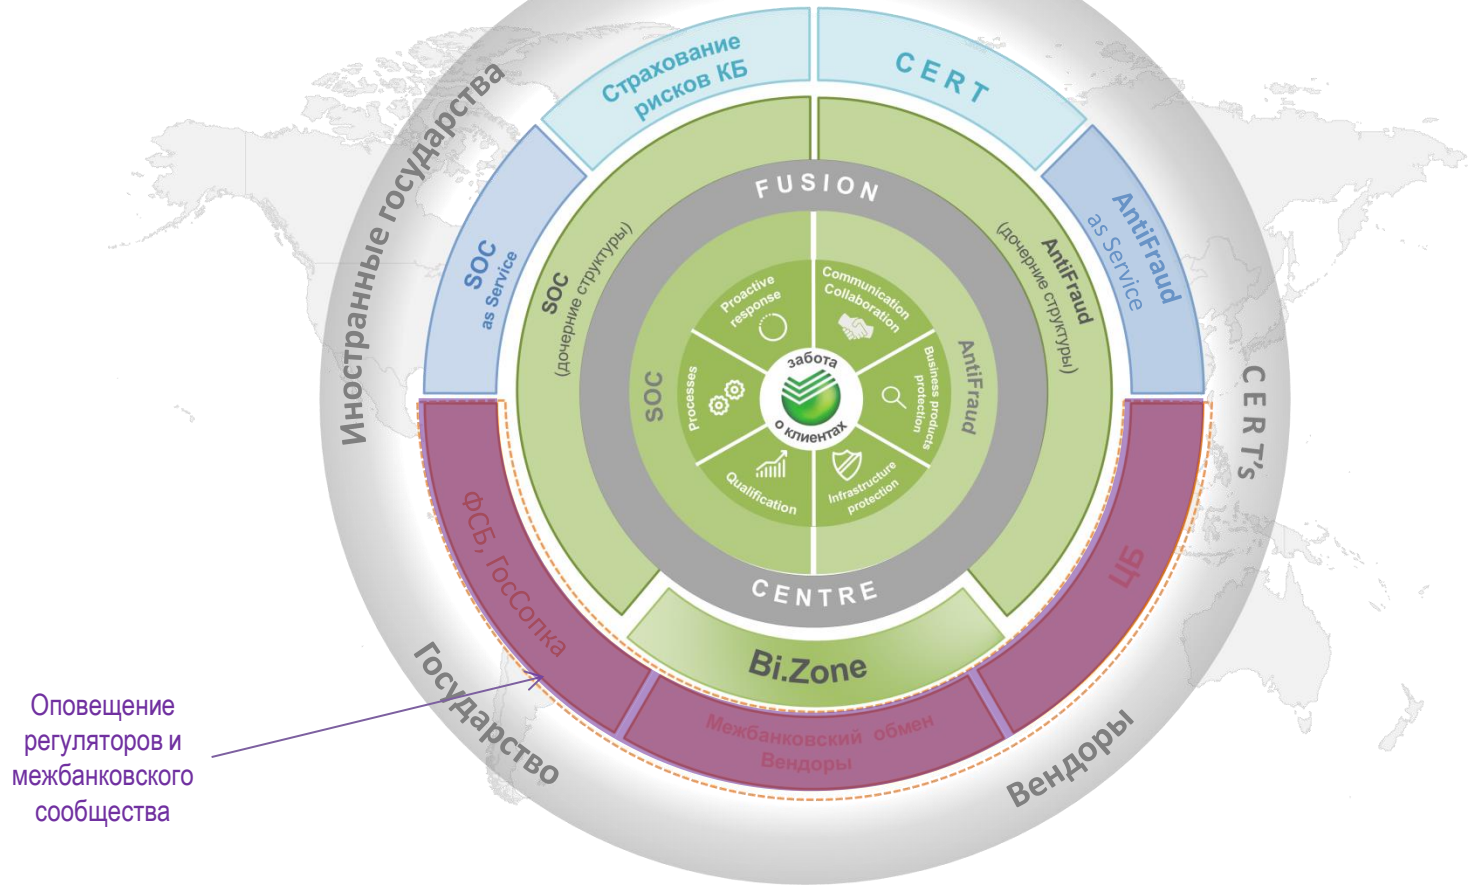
Иностранные государства

Страхование рисков КБ

CERT

AntiFraud as Service

SOC as Service

CERT's

FUSION

SOC (дочерние структуры)

AntiFraud (дочерние структуры)

SOC

AntiFraud

Proactive response

Communication Collaboration

Processes

Business products protection

забота о клиентах

Qualification

Infrastructure protection

CENTRE

Bi.Zone

ФСБ, ГосСопка

ЦБ

Межбанковский обмен

Вендоры

Государство

Вендоры

Оповещение регуляторов и межбанковского сообщества